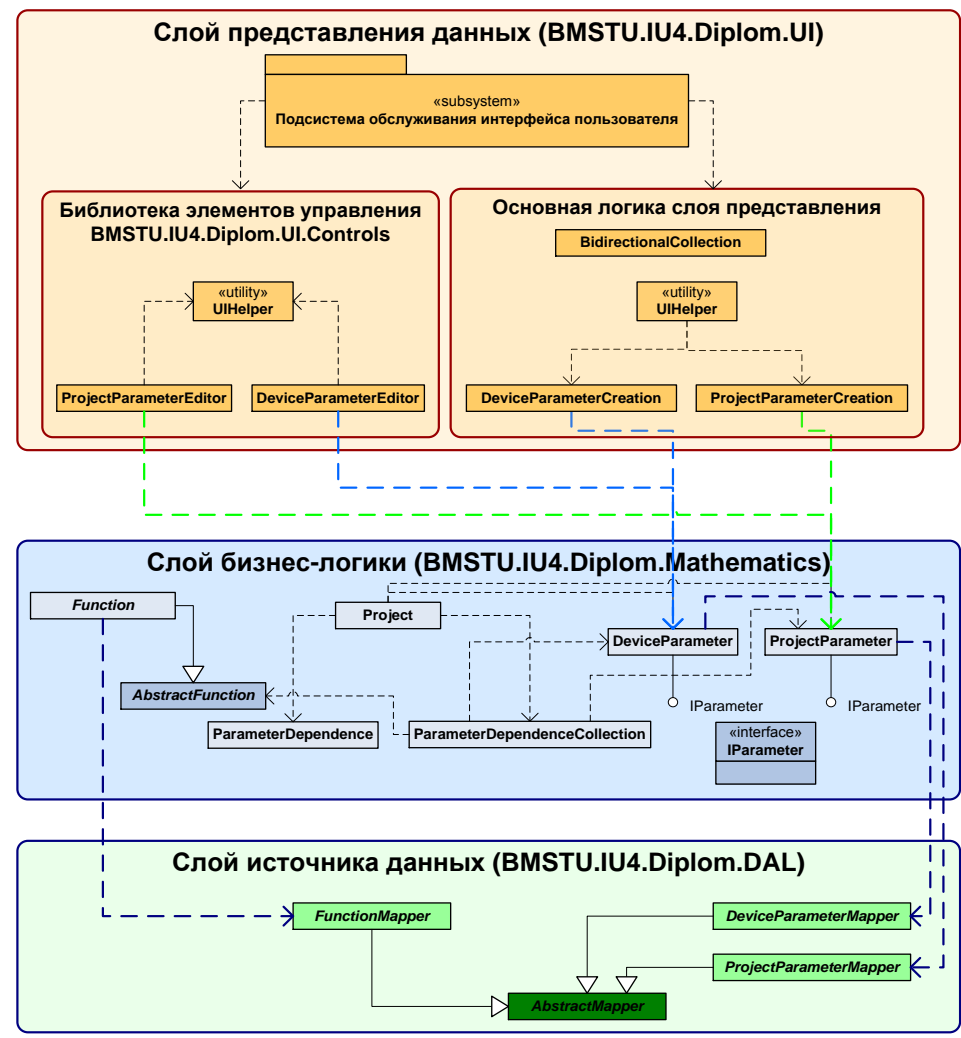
Слой представления данных (BMSTU.IU4.Diplom.UI)

«subsystem»
Подсистема обслуживания интерфейса пользователя

Библиотека элементов управления BMSTU.IU4.Diplom.UI.Controls

«utility»
UIHelper

ProjectParameterEditor

DeviceParameterEditor

Основная логика слоя представления

BidirectionalCollection

«utility»
UIHelper

DeviceParameterCreation

ProjectParameterCreation

Слой бизнес-логики (BMSTU.IU4.Diplom.Mathematics)

Function

Project

DeviceParameter

ProjectParameter

AbstractFunction

IParameter

IParameter

ParameterDependence

ParameterDependenceCollection

«interface»
IParameter

Слой источника данных (BMSTU.IU4.Diplom.DAL)

FunctionMapper

DeviceParameterMapper

ProjectParameterMapper

AbstractMapper